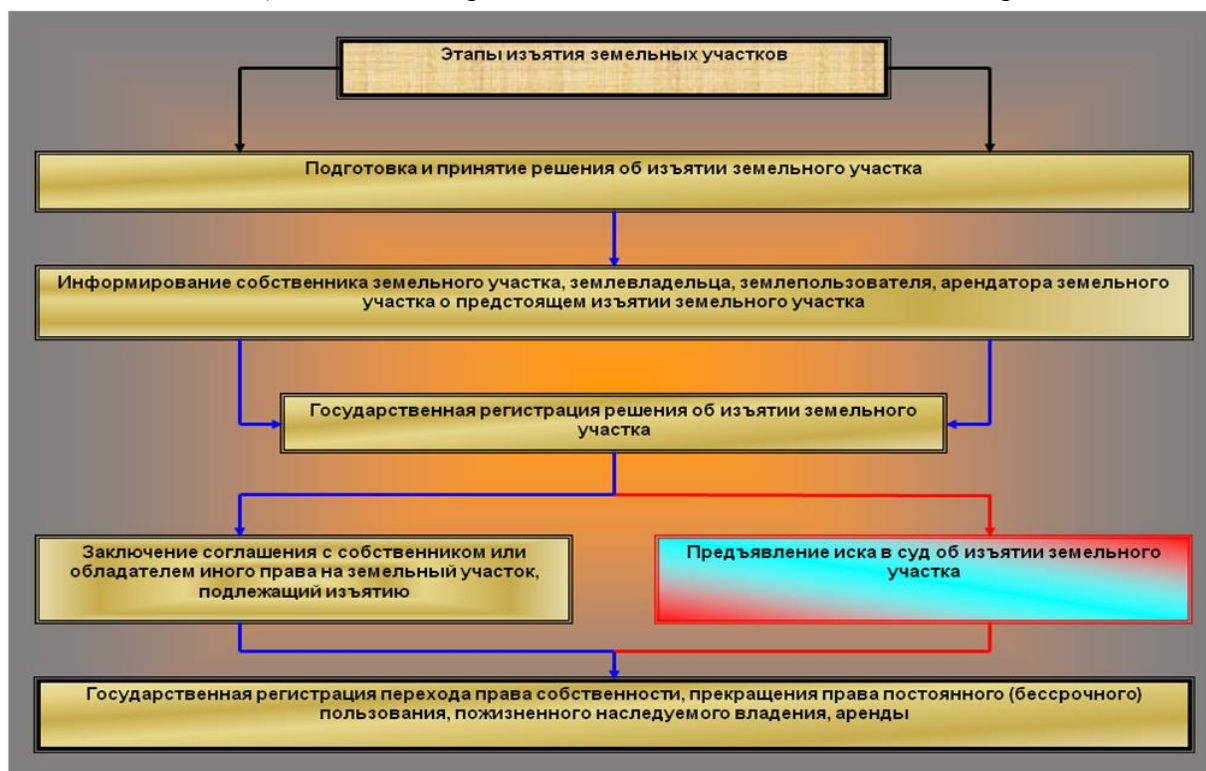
Этапы изъятия земельных участков

Подготовка и принятие решения об изъятии земельного участка

Информирование собственника земельного участка, землевладельца, землепользователя, арендатора земельного участка о предстоящем изъятии земельного участка

Государственная регистрация решения об изъятии земельного участка

Заключение соглашения с собственником или обладателем иного права на земельный участок, подлежащий изъятию

Предъявление иска в суд об изъятии земельного участка

Государственная регистрация перехода права собственности, прекращения права постоянного (бессрочного) пользования, пожизненного наследуемого владения, аренды